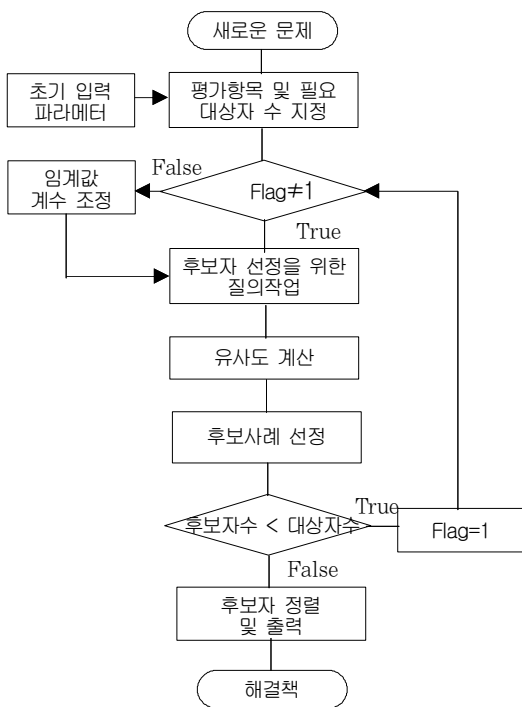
새로운 문제

초기 입력 파라메터

평가항목 및 필요 대상자 수 지정

임계값 계수 조정

False

Flag≠1

True

후보자 선정을 위한 질의작업

유사도 계산

후보사례 선정

후보자수 < 대상자수

True

Flag=1

False

후보자 정렬 및 출력

해결책